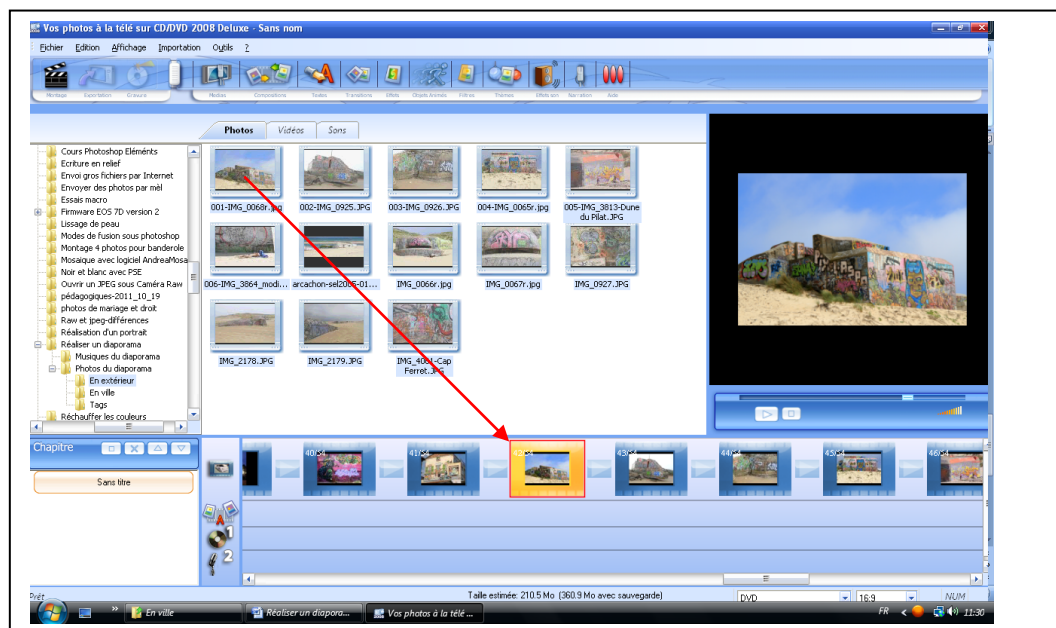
Vos photos à la télé sur CD/DVD 2008 Deluxe - Sans nom

Fichier Edition Affichage Importation Outils ?

Montage Exportation Gravure Modes Compositions Textes Transitions Effets Objets Animés Filtres Thèmes Effets son Narration Aide

Photos Vidéos Sons

Cours Photoshop Eléments
Ecriture en relief
Envoi gros fichiers par Internet
Envoyer des photos par mél
Essais macro
Firmware EOS 7D version 2
Lissage de peau
Modes de fusion sous photoshop
Montage 4 photos pour banderole
Mosaique avec logiciel AndreaMosa
Noir et blanc avec PSE
Ouvrir un JPEG sous Caméra Raw
pédagogiques-2011_10_19
photos de mariage et droit
Raw et jpeg-différences
Réalisation d'un portrait
Réaliser un diaporama
Musiques du diaporama
Photos du diaporama
En extérieur
En ville
Tags
Réchauffer les couleurs

001-IMG_0068r.jpg
002-IMG_0925.JPG
003-IMG_0926.JPG
004-IMG_0065r.jpg
005-IMG_3813-Dune du Pilat.JPG
006-IMG_3864_modi...
arcachon-sel2006-01...
IMG_0066r.jpg
IMG_0067r.jpg
IMG_0927.JPG
IMG_2178.JPG
IMG_2179.JPG
IMG_4064-Cap Ferret.JPG

Chapitre
Sans titre

40/54
41/54
42/54
43/54
44/54
45/54
46/54

1
2

Prêt
Taille estimée: 210.5 Mo (360.9 Mo avec sauvegarde)
DVD
16:9
NUM

En ville
Réaliser un diapora...
Vos photos à la télé ...
FR
11:30